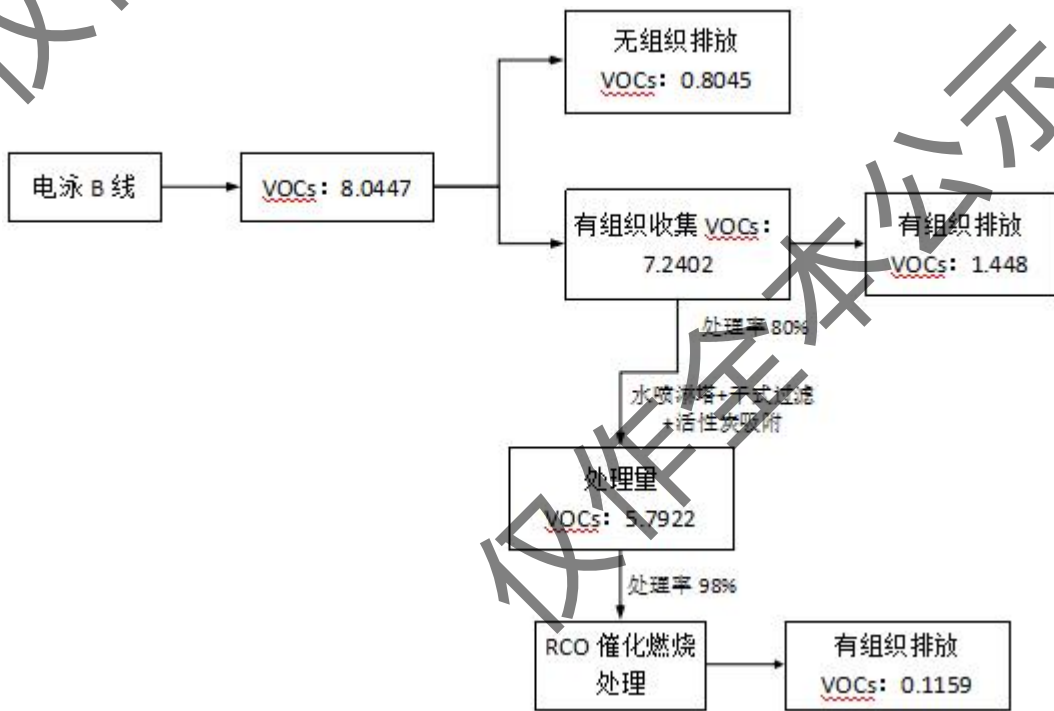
无组织排放
VOCs：0.8045

电泳 B 线

VOCs：8.0447

有组织收集 VOCs：7.2402

有组织排放
VOCs：1.448

处理率 80%

水喷淋塔+干式过滤+活性炭吸附

处理里
VOCs：5.7922

处理率 98%

RCO 催化燃烧处理

有组织排放
VOCs：0.1159

仅作会本公示